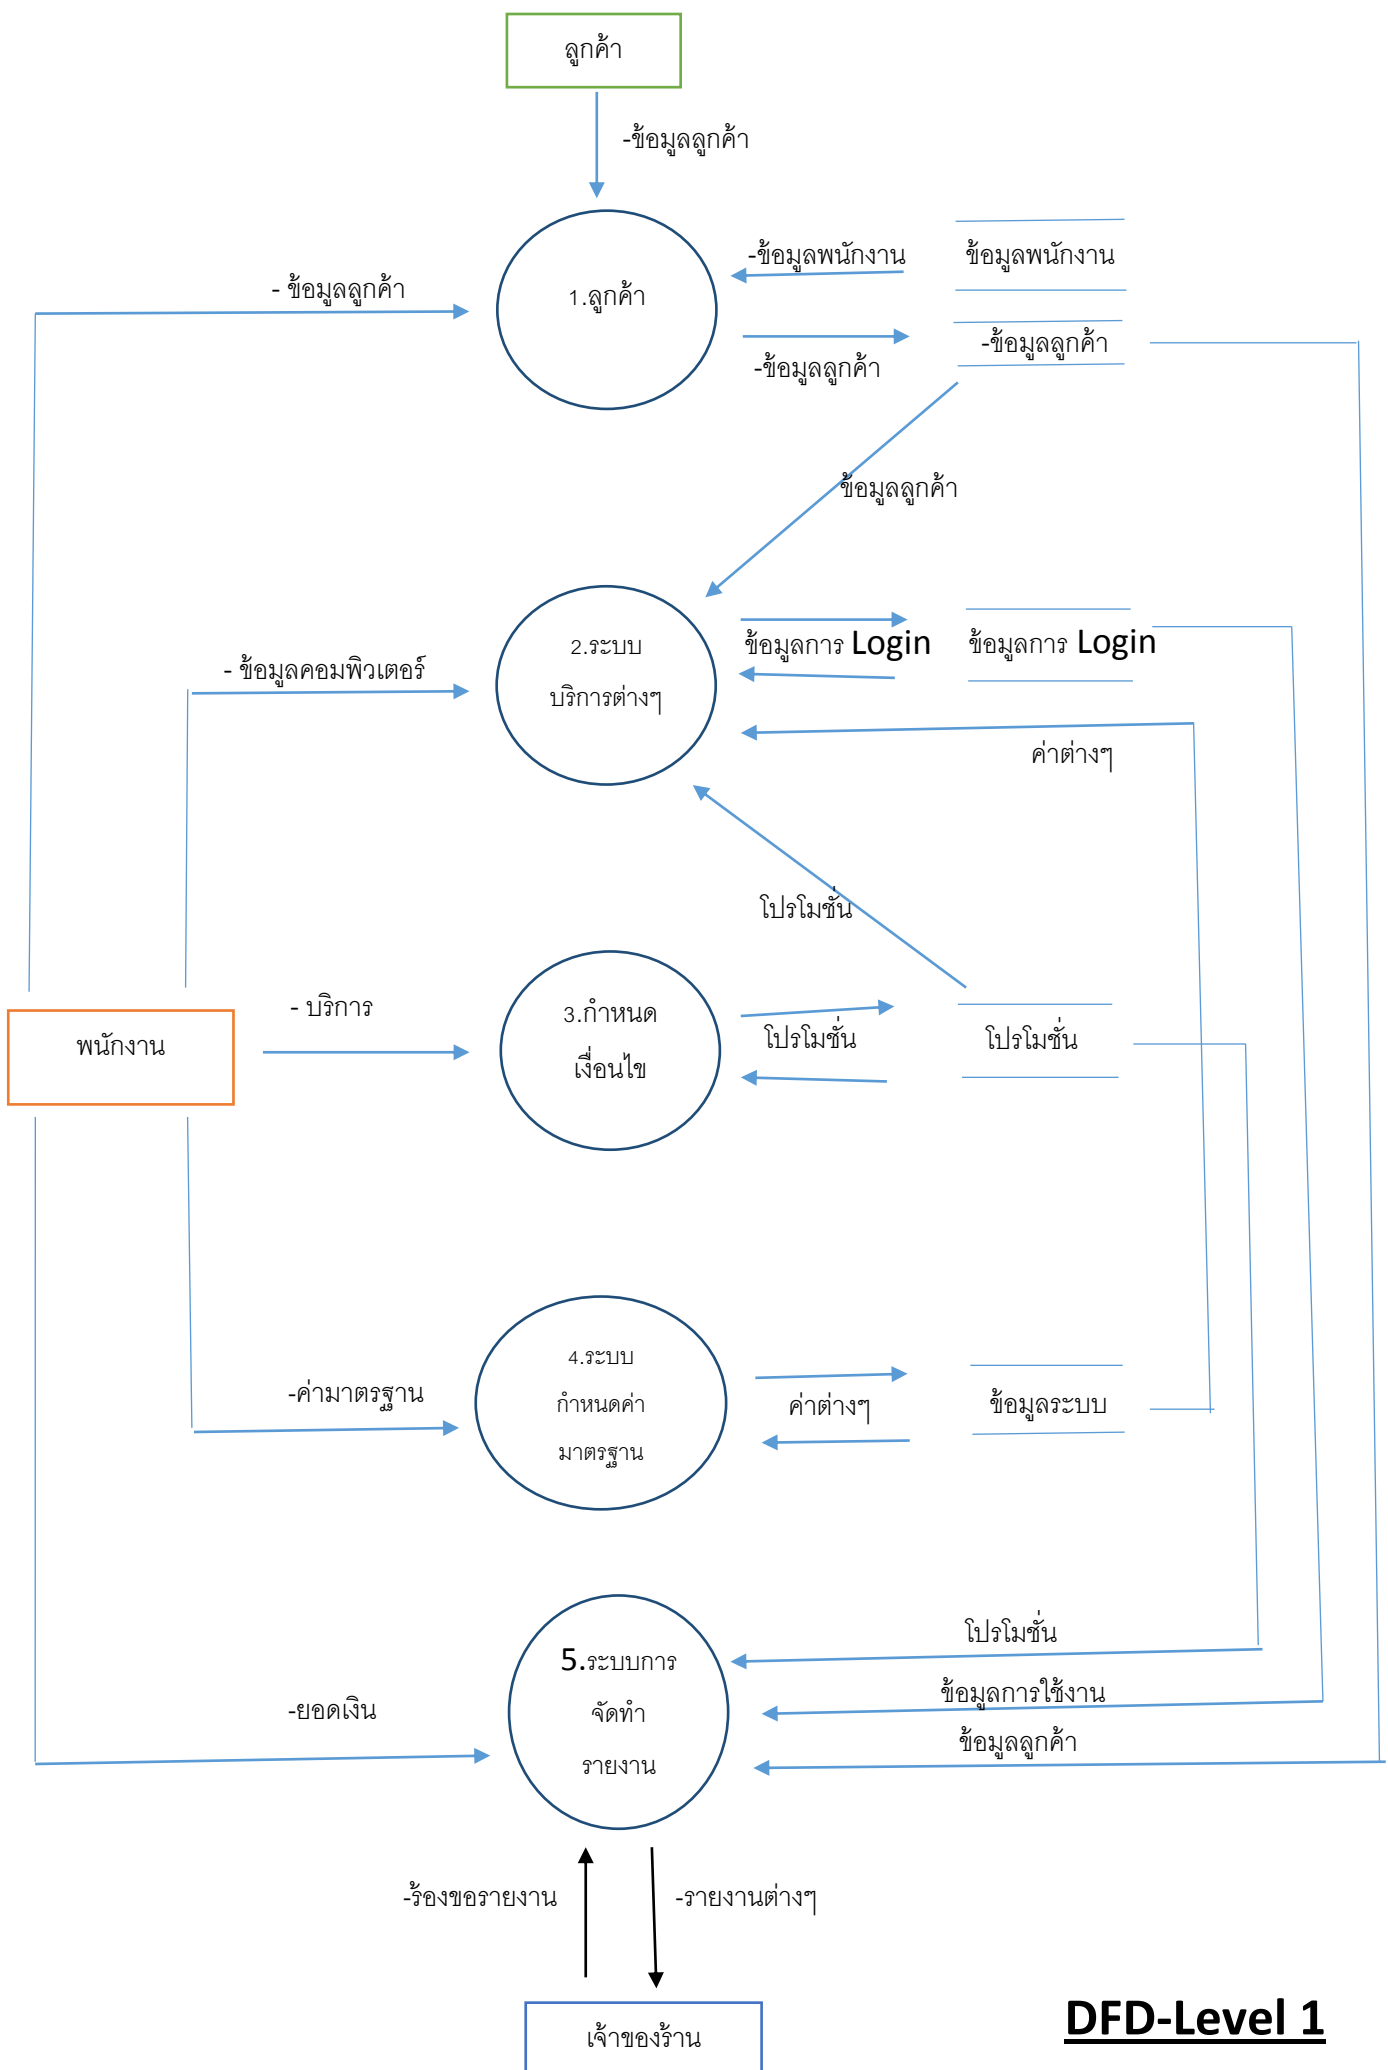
ลูกค้า

-ข้อมูลลูกค้า

- ข้อมูลลูกค้า

1.ลูกค้า

-ข้อมูลพนักงาน

ข้อมูลพนักงาน

-ข้อมูลลูกค้า

-ข้อมูลลูกค้า

ข้อมูลลูกค้า

- ข้อมูลคอมพิวเตอร์

2.ระบบ บริการต่างๆ

ข้อมูลการ Login

ข้อมูลการ Login

ค่าต่างๆ

โปรโมชั่น

พนักงาน

- บริการ

3.กำหนด เงื่อนไข

โปรโมชั่น

โปรโมชั่น

-ค่ามาตรฐาน

4.ระบบ กำหนดค่า มาตรฐาน

ค่าต่างๆ

ข้อมูลระบบ

โปรโมชั่น

ข้อมูลการใช้งาน

ข้อมูลลูกค้า

-ยอดเงิน

5.ระบบการ จัดทำ รายงาน

-ร้องขอรายงาน

-รายงานต่างๆ

เจ้าของร้าน

DFD-Level 1